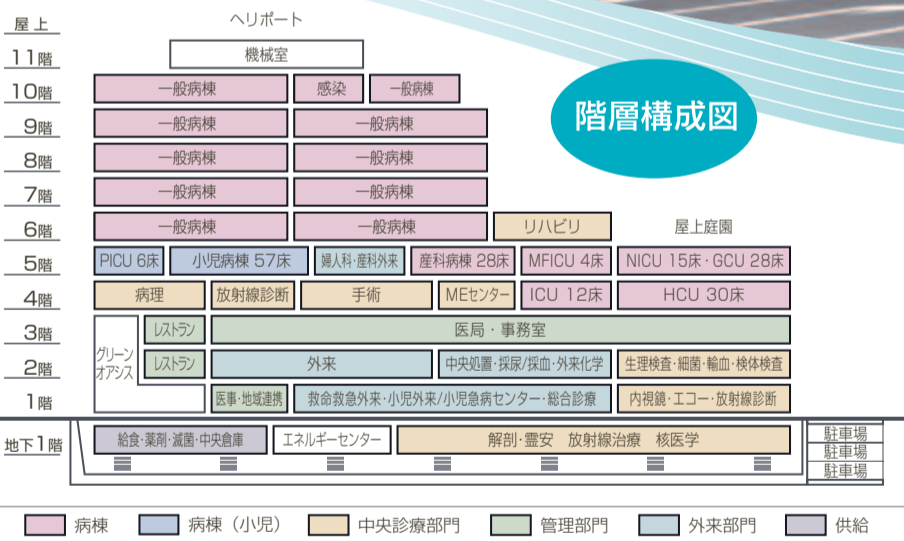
階層構成図

屋上
ヘリポート

11階
機械室

10階
一般病棟
感染
一般病棟

9階
一般病棟
一般病棟

8階
一般病棟
一般病棟

7階
一般病棟
一般病棟

6階
一般病棟
一般病棟
リハビリ
屋上庭園

5階
PICU 6床
小児病棟 57床
婦人科・産科外来
産科病棟 28床
MFICU 4床
NICU 15床・GCU 28床

4階
病理
放射線診断
手術
MEセンター
ICU 12床
HCU 30床

3階
グリーンオアシス
レストラン
医局・事務室

2階
レストラン
外来
中央処置・採尿/採血・外来化学
生理検査・細菌・輸血・検体検査

1階
医事・地域連携
救命救急外来・小児外来/小児急病センター・総合診療
内視鏡・エコー・放射線診断

地下1階
給食・薬剤・滅菌・中央倉庫
エネルギーセンター
解剖・霊安　放射線治療　核医学
駐車場
駐車場
駐車場

病棟
病棟（小児）
中央診療部門
管理部門
外来部門
供給